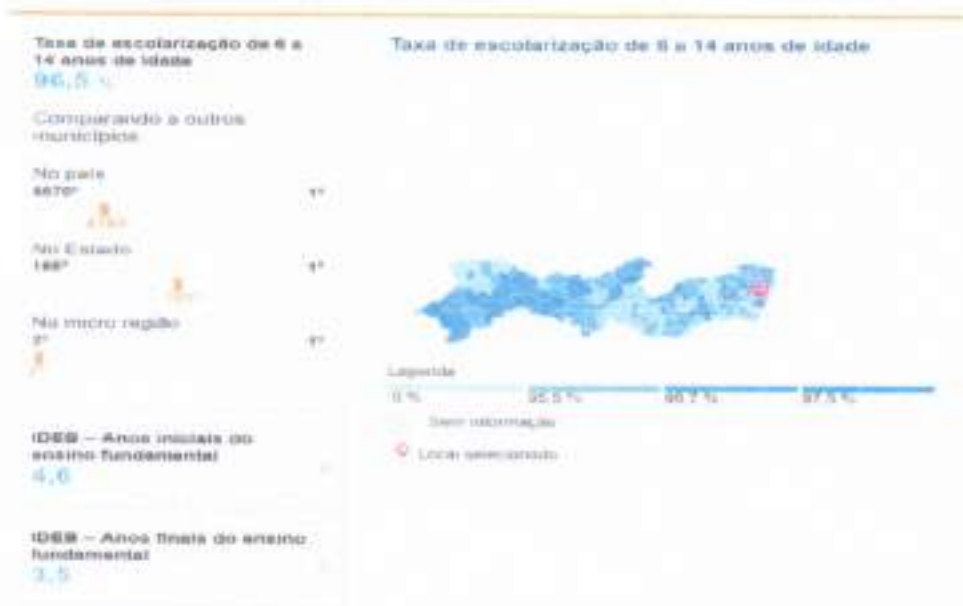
Taxa de escolarização de 6 a 14 anos de idade
96,5 %

Comparando a outros municípios

No país
3670º
1º

No Estado
166º
1º

Na micro região
3º
1º

IDEB – Anos iniciais do ensino fundamental
4,6

IDEB – Anos finais do ensino fundamental
3,5

Taxa de escolarização de 6 a 14 anos de idade

Legenda
0 %
95,5 %
96,7 %
97,5 %
Sem informação
Local selecionado